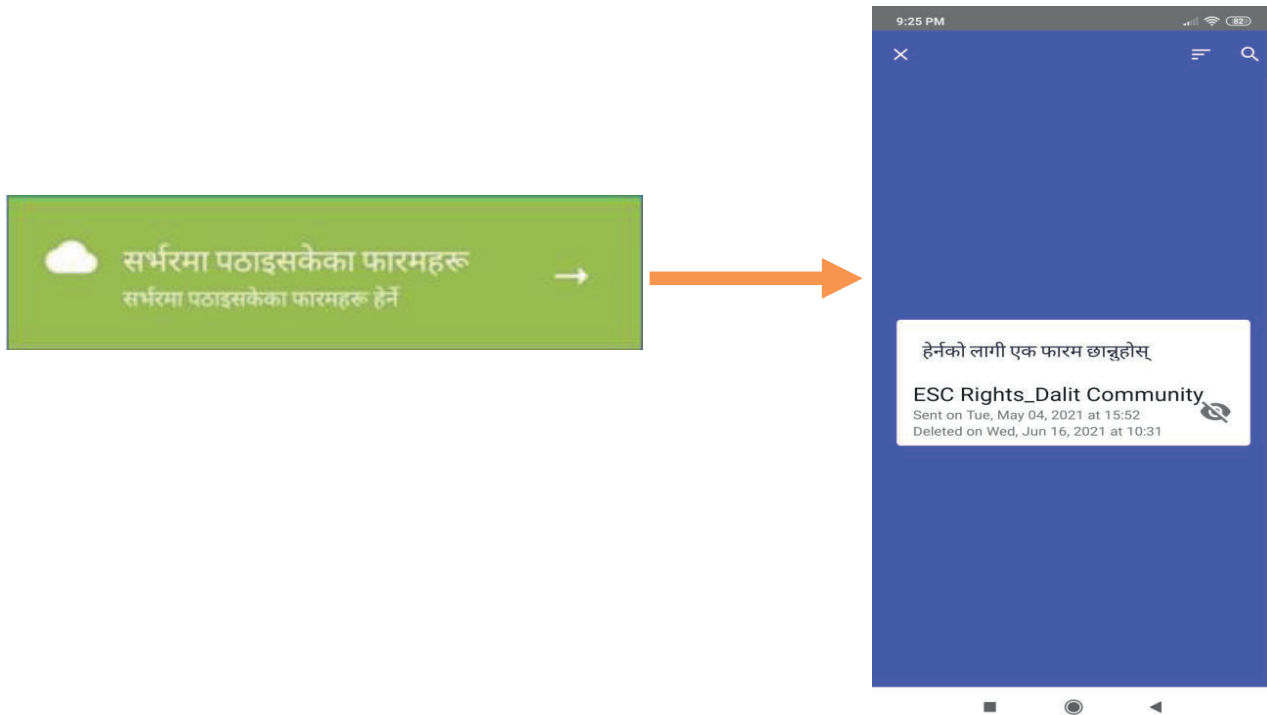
सर्भरमा पठाइसकेका फारमहरू
सर्भरमा पठाइसकेका फारमहरू हेर्ने

9:25 PM

82

हेर्नको लागी एक फारम छान्नुहोस्

ESC Rights_Dalit Community
Sent on Tue, May 04, 2021 at 15:52
Deleted on Wed, Jun 16, 2021 at 10:31